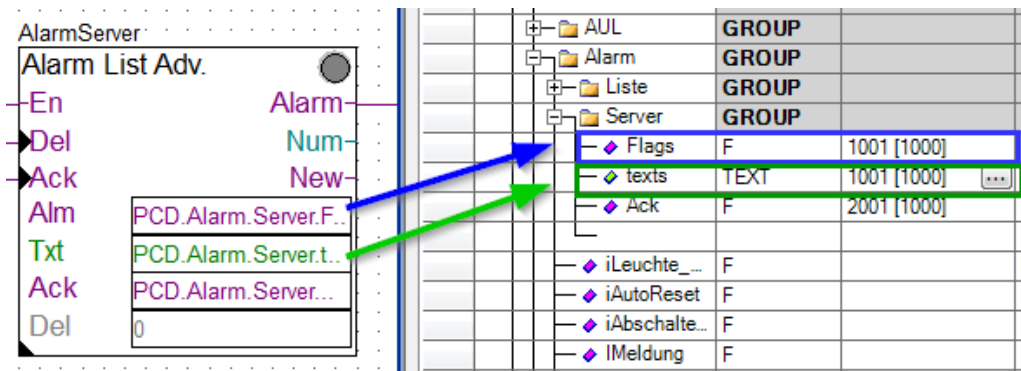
AlarmServer
Alarm List Adv.
En
Alarm
Del
Num
Ack
New
Alm
PCD.Alarm.Server.F...
Txt
PCD.Alarm.Server.t...
Ack
PCD.Alarm.Server...
Del
0

| | | |
|---|---|---|
| AUL | GROUP | |
| Alarm | GROUP | |
| Liste | GROUP | |
| Server | GROUP | |
| Flags | F | 1001 [1000] |
| texts | TEXT | 1001 [1000] ... |
| Ack | F | 2001 [1000] |
| | | |
| iLeuchte_... | F | |
| iAutoReset | F | |
| iAbschalte... | F | |
| IMeldung | F | |